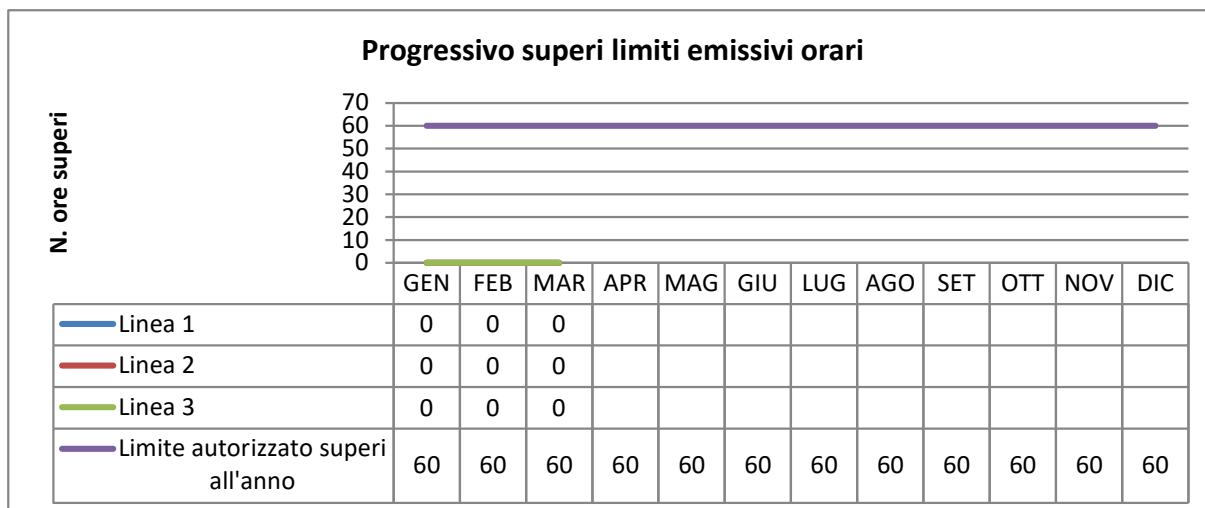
Progressivo superi limiti emissivi orari

N. ore superi

70
60
50
40
30
20
10
0

| | GEN | FEB | MAR | APR | MAG | GIU | LUG | AGO | SET | OTT | NOV | DIC |
|---|---|---|---|---|---|---|---|---|---|---|---|---|
| Linea 1 | 0 | 0 | 0 | | | | | | | | | |
| Linea 2 | 0 | 0 | 0 | | | | | | | | | |
| Linea 3 | 0 | 0 | 0 | | | | | | | | | |
| Limite autorizzato superi all'anno | 60 | 60 | 60 | 60 | 60 | 60 | 60 | 60 | 60 | 60 | 60 | 60 |